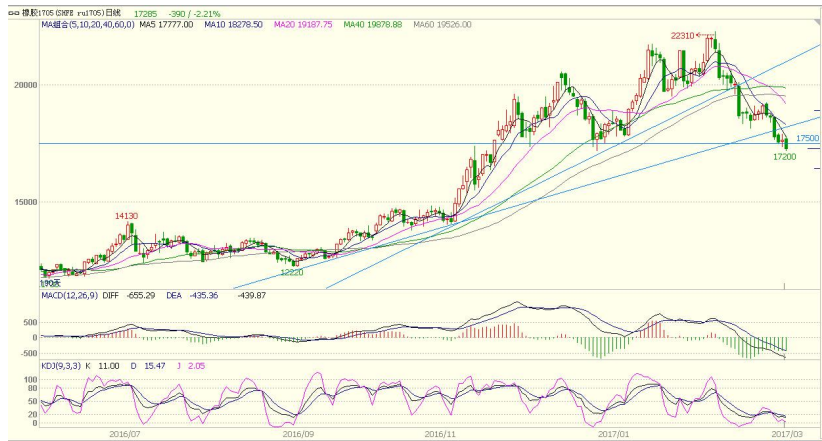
橡胶1705 (SHFE ru1705) 日线 17285 -390 / -2.21%
MA组合(5,10,20,40,60,0) MA5 17777.00 MA10 18278.50 MA20 19187.75 MA40 19878.88 MA60 19526.00

22310
20000
17500
17200
15000
14130
12220
190天

MACD(12,26,9) DIFF -655.29 DEA -435.36 -439.87
500
0
-500

KDJ(9,3,3) K 11.00 D 15.47 J 2.05
100
80
60
40
20
0

2016/07 2016/09 2016/11 2017/01 2017/03